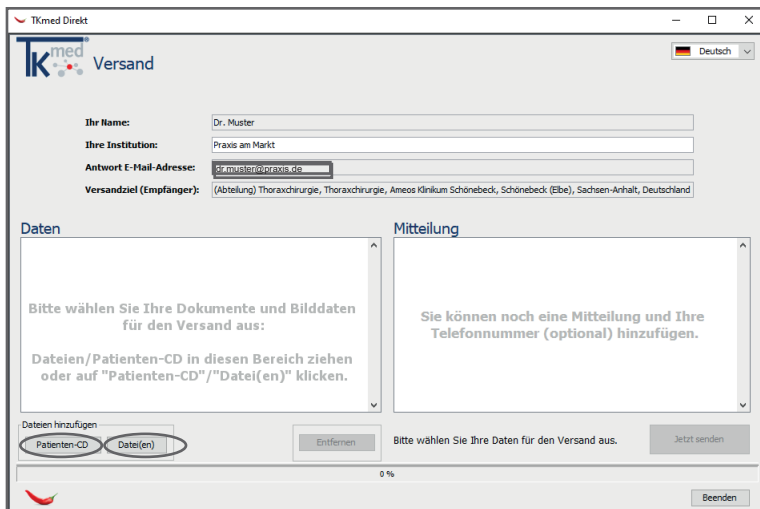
TKmed Direkt

TKmed

Versand

Deutsch

Ihr Name: Dr. Muster

Ihre Institution: Praxis am Markt

Antwort E-Mail-Adresse: dr.muster@praxis.de

Versandziel (Empfänger): (Abteilung) Thoraxchirurgie, Thoraxchirurgie, Ameos Klinikum Schönebeck, Schönebeck (Elbe), Sachsen-Anhalt, Deutschland

Daten

Bitte wählen Sie Ihre Dokumente und Bilddaten für den Versand aus:

Dateien/Patienten-CD in diesen Bereich ziehen oder auf "Patienten-CD"/"Datei(en)" klicken.

Mitteilung

Sie können noch eine Mitteilung und Ihre Telefonnummer (optional) hinzufügen.

Dateien hinzufügen

Patienten-CD

Datei(en)

Entfernen

Bitte wählen Sie Ihre Daten für den Versand aus.

Jetzt senden

0 %

Beenden